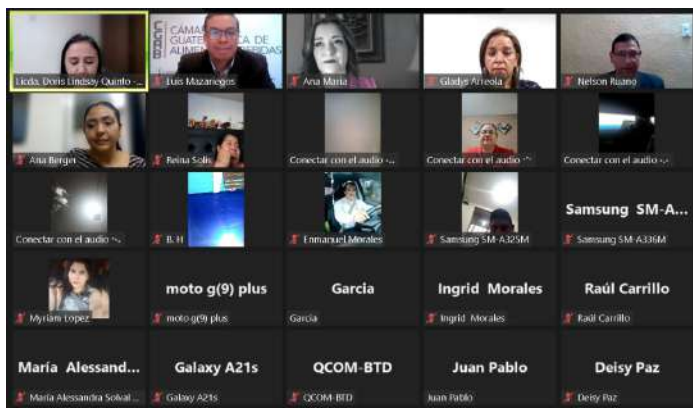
Licda. Doris Lindsay Quinto -...

CÁMARA GUATE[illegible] ALIMEN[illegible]

Luis Mazariegos

Ana María

Gladys Arreola

Nelson Ruano

Ana Berger

Reina Solis

Conectar con el audio -...

Conectar con el audio -...

Conectar con el audio -...

Conectar con el audio -...

B. H

Enmanuel Morales

Samsung SM-A325M

Samsung SM-A...

Samsung SM-A336M

Myriam Lopez

moto g(9) plus

moto g(9) plus

Garcia

Garcia

Ingrid Morales

Ingrid Morales

Raúl Carrillo

Raúl Carrillo

María Alessand...

María Alessandra Solval...

Galaxy A21s

Galaxy A21s

QCOM-BTD

QCOM-BTD

Juan Pablo

Juan Pablo

Deisy Paz

Deisy Paz